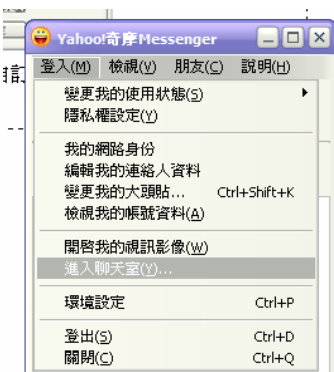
Yahoo!奇摩Messenger

登入(M) 檢視(V) 朋友(C) 說明(H)

變更我的使用狀態(S)
隱私權設定(Y)

我的網路身份
編輯我的連絡人資料
變更我的大頭貼... Ctrl+Shift+K
檢視我的帳號資料(A)

開啟我的視訊影像(W)
進入聊天室(Y)...

環境設定 Ctrl+P

登出(S) Ctrl+D
關閉(C) Ctrl+Q

言